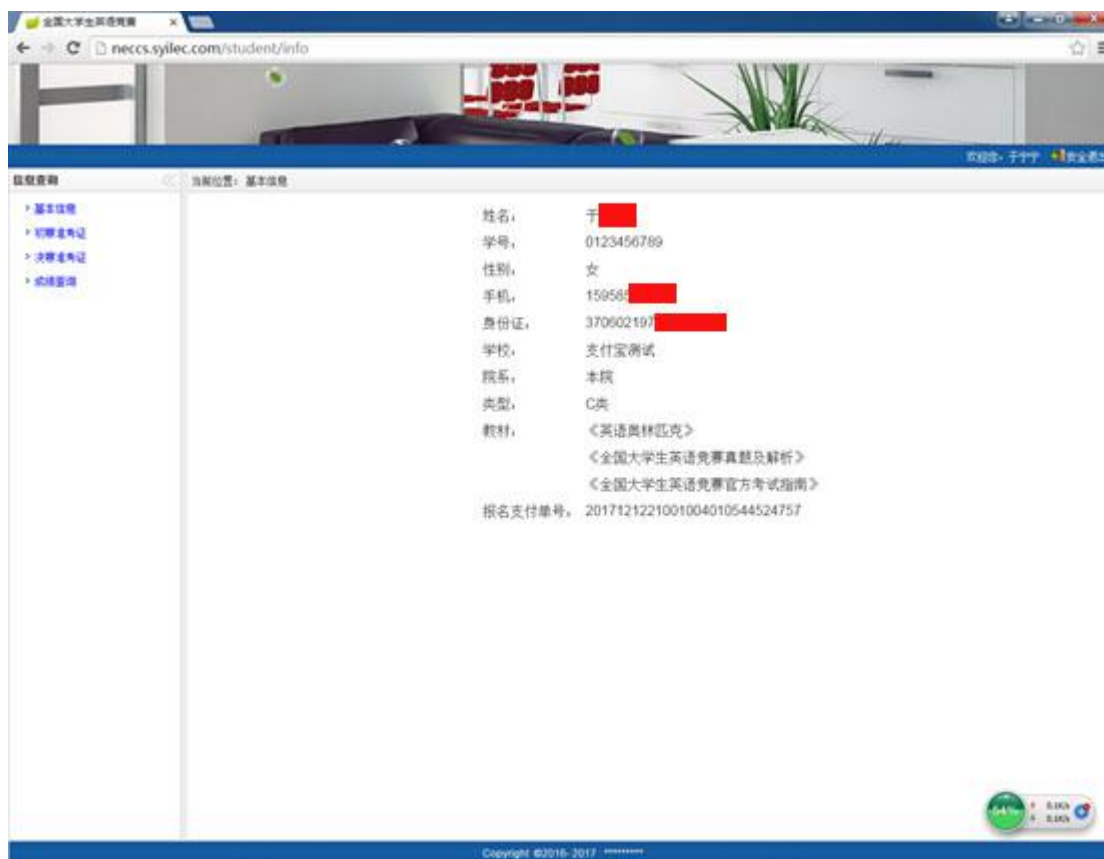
全国大学生英语竞赛 ×

neccs.syilec.com/student/info

欢迎您，于宁宁 安全退出

信息查询

当前位置：基本信息

› 基本信息
› 初赛准考证
› 决赛准考证
› 成绩查询

姓名： 于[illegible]
学号： 0123456789
性别： 女
手机： 159565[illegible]
身份证： 370602197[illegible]
学校： 支付宝测试
院系： 本院
类型： C类
教材： 《英语奥林匹克》
《全国大学生英语竞赛真题及解析》
《全国大学生英语竞赛官方考试指南》
报名支付单号： 2017121221001004010544524757

Copyright ©2016-2017 *********